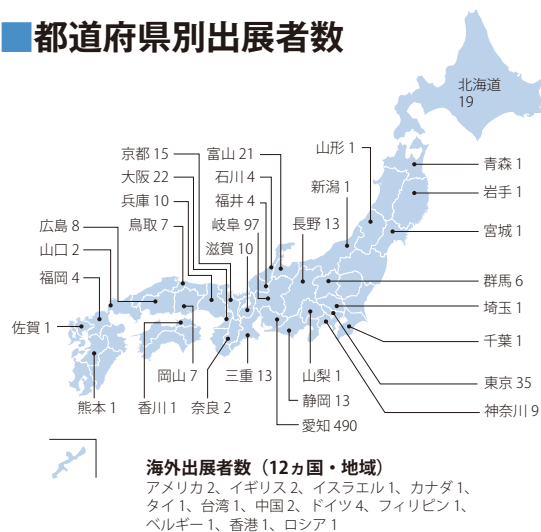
都道府県別出展者数

北海道 19
青森 1
岩手 1
宮城 1
山形 1
新潟 1
京都 15
富山 21
大阪 22
石川 4
兵庫 10
福井 4
鳥取 7
岐阜 97
長野 13
広島 8
滋賀 10
山口 2
福岡 4
群馬 6
埼玉 1
佐賀 1
千葉 1
岡山 7
三重 13
山梨 1
東京 35
熊本 1
香川 1
奈良 2
静岡 13
神奈川 9
愛知 490

海外出展者数（12ヵ国・地域）
アメリカ 2、イギリス 2、イスラエル 1、カナダ 1、タイ 1、台湾 1、中国 2、ドイツ 4、フィリピン 1、ベルギー 1、香港 1、ロシア 1